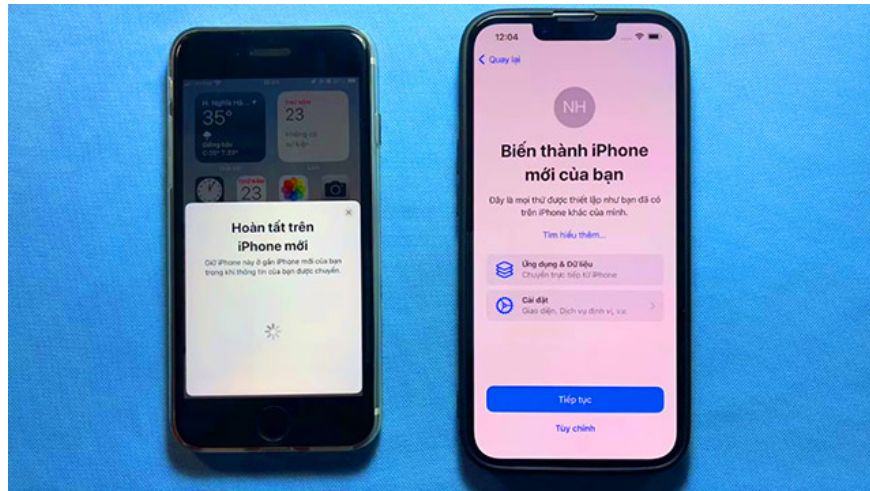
H. Nghĩa Hà...
35°
THỨ NĂM
23

THỨ NĂM
23

Hoàn tất trên iPhone mới

Giữ iPhone này ở gần iPhone mới của bạn trong khi thông tin của bạn được chuyển.

12:04

Quay lại

NH

Biến thành iPhone mới của bạn

Đây là mọi thứ được thiết lập như bạn đã có trên iPhone khác của mình.

Tìm hiểu thêm...

Ứng dụng & Dữ liệu
Chuyển trực tiếp từ iPhone

Cài đặt
Giao diện, Dịch vụ định vị, v.v.

Tiếp tục

Tùy chỉnh